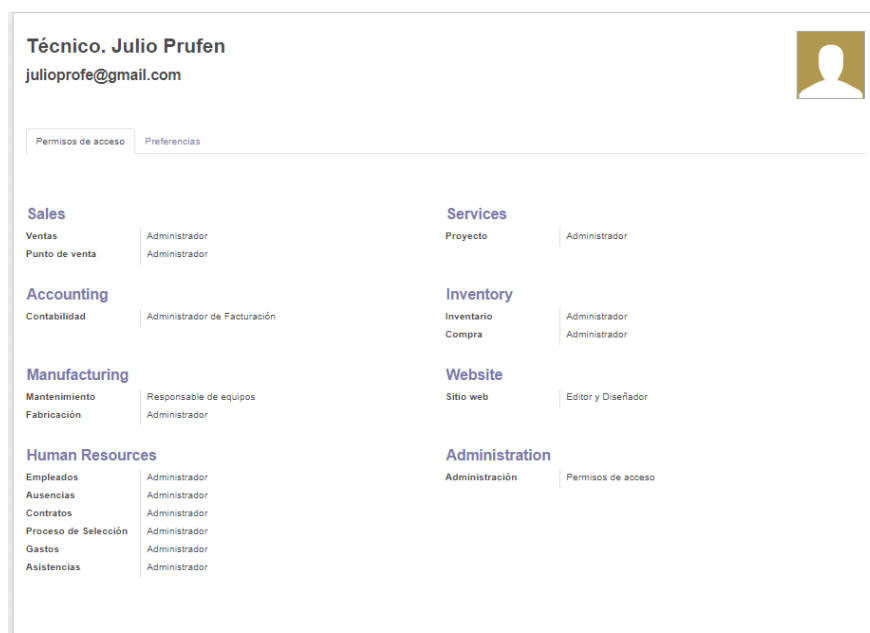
Técnico. Julio Prufen
julioprofe@gmail.com

Permisos de acceso | Preferencias

Sales

| Ventas | Administrador |
|---|---|
| Punto de venta | Administrador |

Accounting

| Contabilidad | Administrador de Facturación |
|---|---|

Manufacturing

| Mantenimiento | Responsable de equipos |
|---|---|
| Fabricación | Administrador |

Human Resources

| Empleados | Administrador |
|---|---|
| Ausencias | Administrador |
| Contratos | Administrador |
| Proceso de Selección | Administrador |
| Gastos | Administrador |
| Asistencias | Administrador |

Services

| Proyecto | Administrador |
|---|---|

Inventory

| Inventario | Administrador |
|---|---|
| Compra | Administrador |

Website

| Sitio web | Editor y Diseñador |
|---|---|

Administration

| Administración | Permisos de acceso |
|---|---|